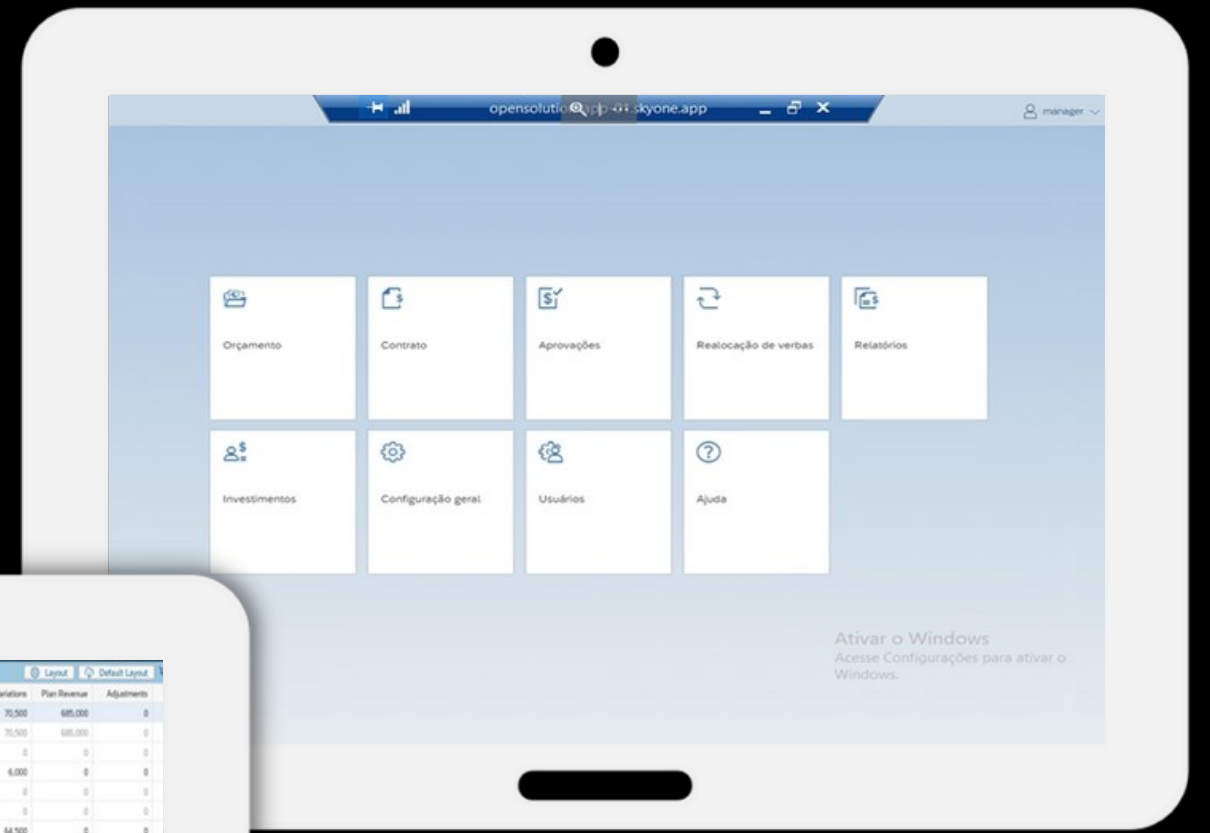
opensolutio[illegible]skyone.app

manager

Orçamento

Contrato

Aprovações

Realocação de verbas

Relatórios

Investimentos

Configuração geral

Usuários

Ajuda

Ativar o Windows
Acesse Configurações para ativar o Windows.

Layout Default Layout

| ariations | Plan Revenue | Adjustments |
|---|---|---|
| 70,500 | 685,000 | 0 |
| 70,500 | 685,000 | 0 |
| 0 | 0 | 0 |
| 6,000 | 0 | 0 |
| 0 | 0 | 0 |
| 0 | 0 | 0 |
| 64,500 | 0 | 0 |